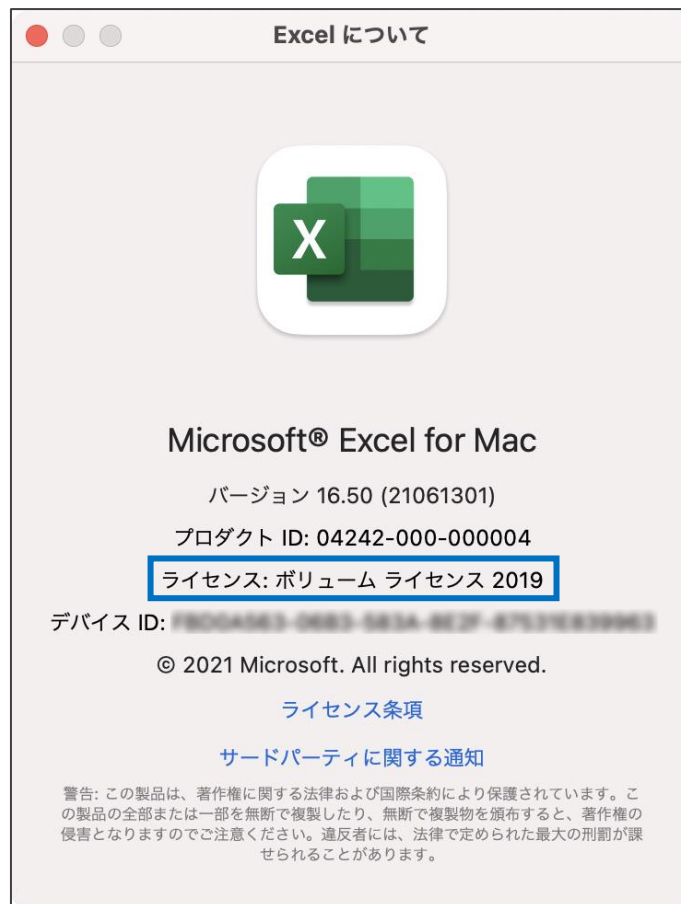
Excel について

X

Microsoft® Excel for Mac

バージョン 16.50 (21061301)

プロダクト ID: 04242-000-000004

ライセンス: ボリューム ライセンス 2019

デバイス ID: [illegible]

© 2021 Microsoft. All rights reserved.

ライセンス条項

サードパーティに関する通知

警告: この製品は、著作権に関する法律および国際条約により保護されています。この製品の全部または一部を無断で複製したり、無断で複製物を頒布すると、著作権の侵害となりますのでご注意ください。違反者には、法律で定められた最大の刑罰が課せられることがあります。